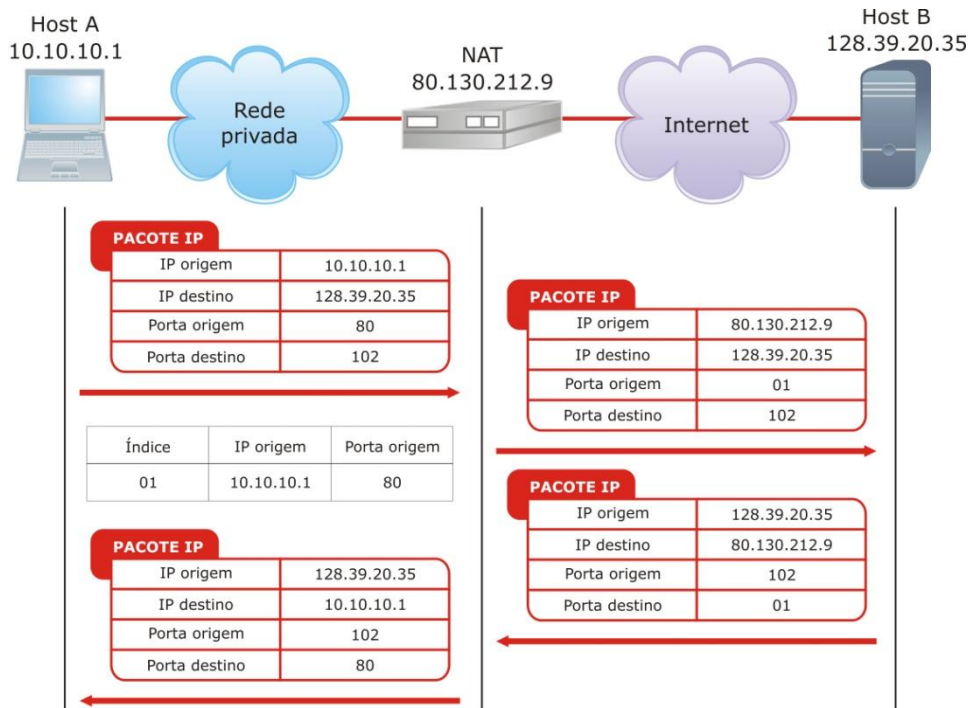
Host A
10.10.10.1

Rede privada

NAT
80.130.212.9

Internet

Host B
128.39.20.35

PACOTE IP

| IP origem | 10.10.10.1 |
|---|---|
| IP destino | 128.39.20.35 |
| Porta origem | 80 |
| Porta destino | 102 |

| Índice | IP origem | Porta origem |
|---|---|---|
| 01 | 10.10.10.1 | 80 |

PACOTE IP

| IP origem | 128.39.20.35 |
|---|---|
| IP destino | 10.10.10.1 |
| Porta origem | 102 |
| Porta destino | 80 |

PACOTE IP

| IP origem | 80.130.212.9 |
|---|---|
| IP destino | 128.39.20.35 |
| Porta origem | 01 |
| Porta destino | 102 |

PACOTE IP

| IP origem | 128.39.20.35 |
|---|---|
| IP destino | 80.130.212.9 |
| Porta origem | 102 |
| Porta destino | 01 |